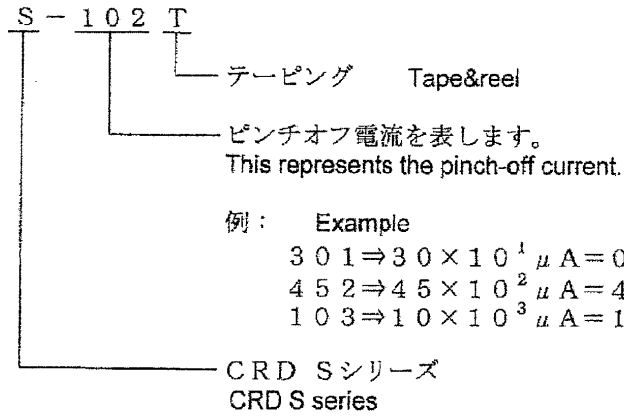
S－102 T

テーピング Tape&reel

ピンチオフ電流を表します。
This represents the pinch-off current.

例： Example
$301 \Rightarrow 30 \times 10^{1} \mu A = 0$
$452 \Rightarrow 45 \times 10^{2} \mu A = 4$
$103 \Rightarrow 10 \times 10^{3} \mu A = 1$

CRD Sシリーズ
CRD S series